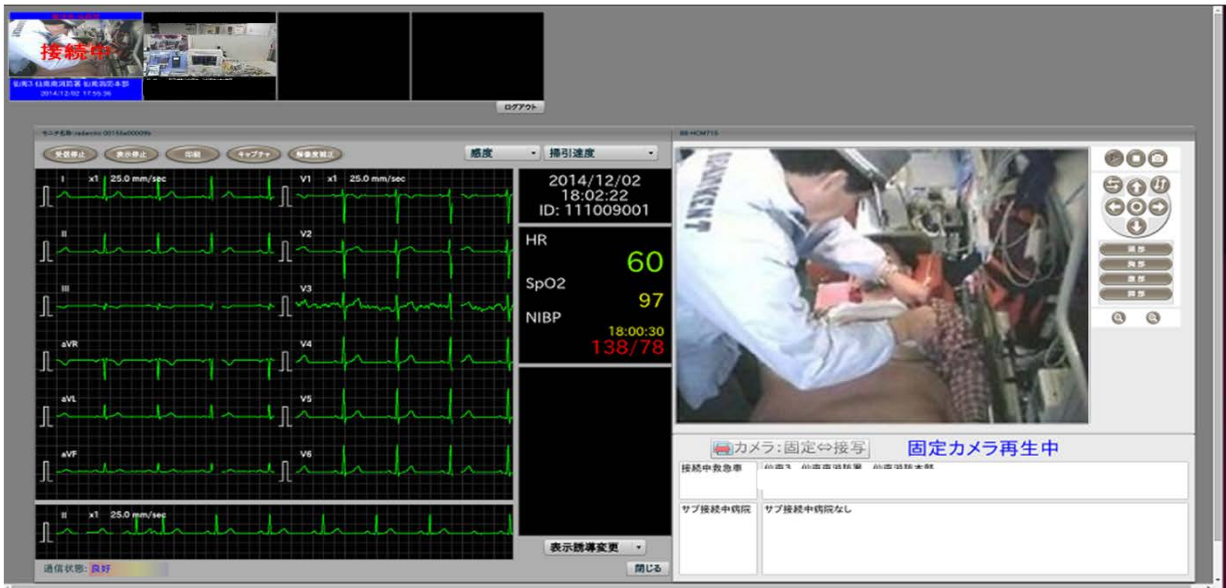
接続中
仙南3 仙南南消防署 仙南消防本部
2014/12/02 17:55:36

ログアウト

モニタ名称:radamini:00156a00009b

受信停止 表示停止 印刷 キャプチャ 再表示補正

感度 掃引速度

I x1 25.0 mm/sec
II
III
aVR
aVL
aVF

V1 x1 25.0 mm/sec
V2
V3
V4
V5
V6

II x1 25.0 mm/sec

2014/12/02
18:02:22
ID: 111009001

HR
60
SpO2
97
NIBP
18:00:30
138/78

表示誘導変更

閉じる

通信状態: 良好

BB-HCM715

頭部
胸部
腹部
脚部

カメラ:固定⇔接写 固定カメラ再生中

接続中救急車 仙南3 仙南南消防署 仙南消防本部

サブ接続中病院 サブ接続中病院なし